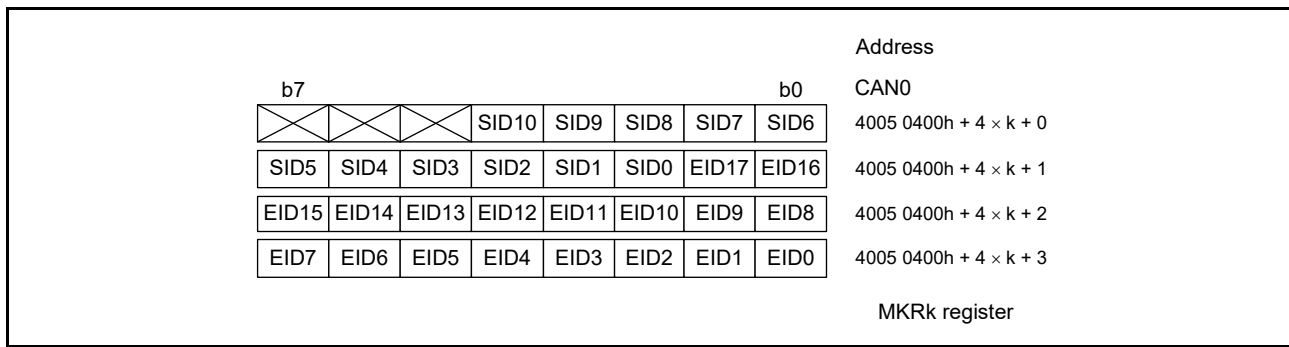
Address

b7 b0 CAN0

| | | | | | | | | |
|---|---|---|---|---|---|---|---|---|
| | | | SID10 | SID9 | SID8 | SID7 | SID6 | 4005 0400h + 4 $\times$ k + 0 |
| SID5 | SID4 | SID3 | SID2 | SID1 | SID0 | EID17 | EID16 | 4005 0400h + 4 $\times$ k + 1 |
| EID15 | EID14 | EID13 | EID12 | EID11 | EID10 | EID9 | EID8 | 4005 0400h + 4 $\times$ k + 2 |
| EID7 | EID6 | EID5 | EID4 | EID3 | EID2 | EID1 | EID0 | 4005 0400h + 4 $\times$ k + 3 |

MKRk register